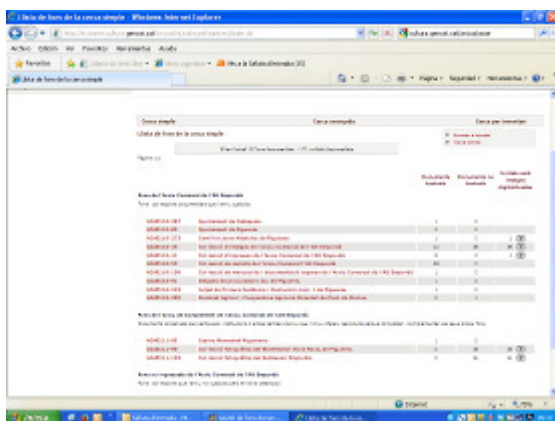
Llista de fons de la cerca simple - Windows Internet Explorer

Arxiu  Edició  Visualitza  Preferits  Eines  Ajuda

Preferits

Llista de fons de la cerca simple

Pàgina  Seguretat  Eines

Cerca simple | Cerca avançada | Cerca per inventari

Llista de fons de la cerca simple

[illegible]

Fons de l'Arxiu Comarcal de l'Alt Empordà

Documents trobats | Documents no trobats | Unitats amb imatges digitalitzades

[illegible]

Fons de l'Arxiu Comarcal de l'Alt Empordà

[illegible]

Internet

100%